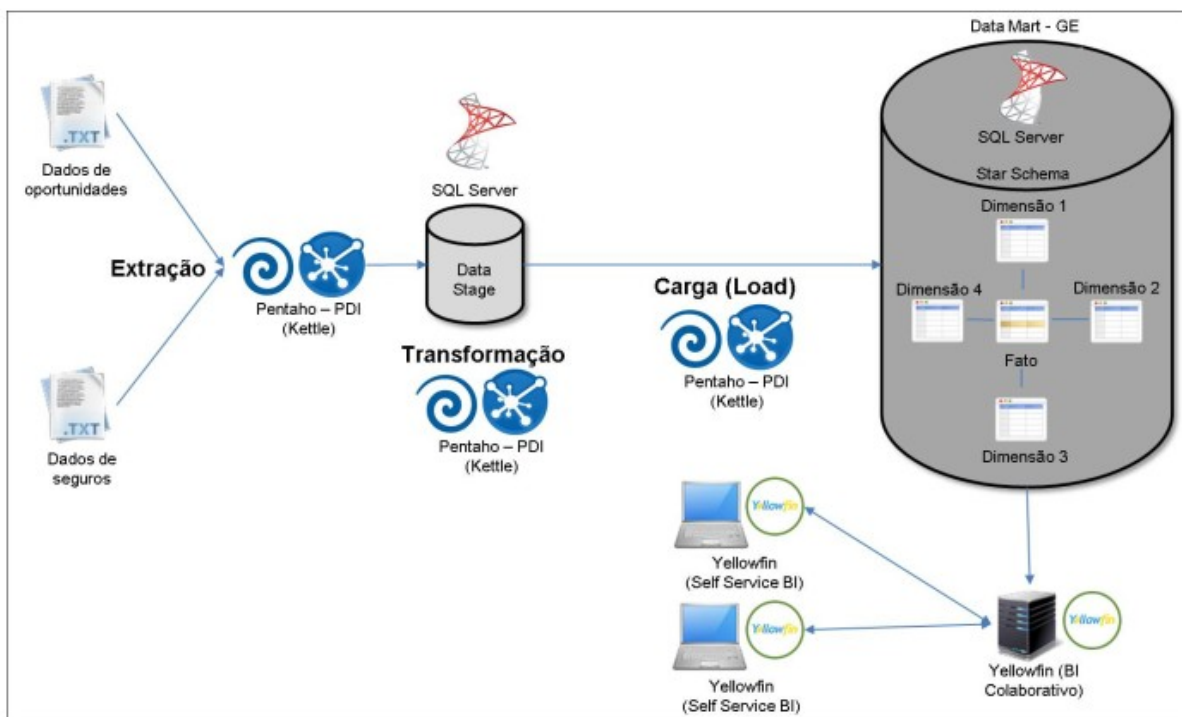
Data Mart - GE

.TXT

Dados de oportunidades

Extração

Pentaho – PDI (Kettle)

SQL Server

Data Stage

Transformação

Pentaho – PDI (Kettle)

Carga (Load)

Pentaho – PDI (Kettle)

SQL Server

Star Schema

Dimensão 1

Dimensão 4

Dimensão 2

Fato

Dimensão 3

.TXT

Dados de seguros

Yellowfin

Yellowfin (Self Service BI)

Yellowfin

Yellowfin (Self Service BI)

Yellowfin

Yellowfin (BI Colaborativo)